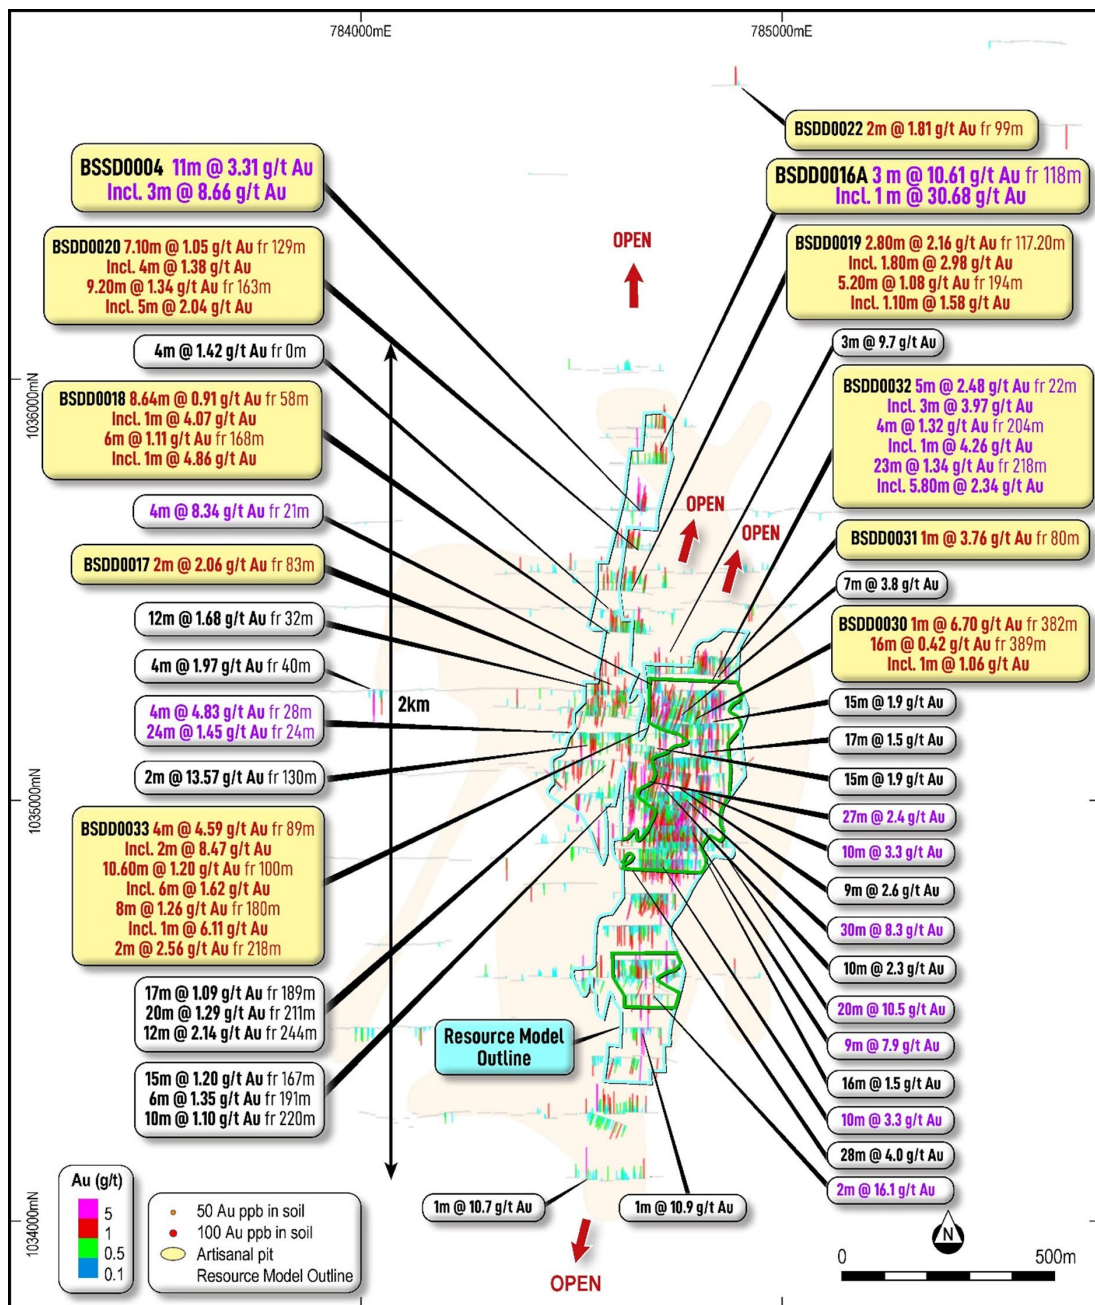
784000mE

785000mE

BSDD0022 2m @ 1.81 g/t Au fr 99m

BSSD0004 11m @ 3.31 g/t Au
Incl. 3m @ 8.66 g/t Au

BSDD0016A 3 m @ 10.61 g/t Au fr 118m
Incl. 1 m @ 30.68 g/t Au

BSDD0020 7.10m @ 1.05 g/t Au fr 129m
Incl. 4m @ 1.38 g/t Au
9.20m @ 1.34 g/t Au fr 163m
Incl. 5m @ 2.04 g/t Au

OPEN

BSDD0019 2.80m @ 2.16 g/t Au fr 117.20m
Incl. 1.80m @ 2.98 g/t Au
5.20m @ 1.08 g/t Au fr 194m
Incl. 1.10m @ 1.58 g/t Au

4m @ 1.42 g/t Au fr 0m

3m @ 9.7 g/t Au

1036000mN

BSDD0018 8.64m @ 0.91 g/t Au fr 58m
Incl. 1m @ 4.07 g/t Au
6m @ 1.11 g/t Au fr 168m
Incl. 1m @ 4.86 g/t Au

BSDD0032 5m @ 2.48 g/t Au fr 22m
Incl. 3m @ 3.97 g/t Au
4m @ 1.32 g/t Au fr 204m
Incl. 1m @ 4.26 g/t Au
23m @ 1.34 g/t Au fr 218m
Incl. 5.80m @ 2.34 g/t Au

4m @ 8.34 g/t Au fr 21m

OPEN

OPEN

BSDD0031 1m @ 3.76 g/t Au fr 80m

BSDD0017 2m @ 2.06 g/t Au fr 83m

7m @ 3.8 g/t Au

12m @ 1.68 g/t Au fr 32m

BSDD0030 1m @ 6.70 g/t Au fr 382m
16m @ 0.42 g/t Au fr 389m
Incl. 1m @ 1.06 g/t Au

4m @ 1.97 g/t Au fr 40m

2km

15m @ 1.9 g/t Au

4m @ 4.83 g/t Au fr 28m
24m @ 1.45 g/t Au fr 24m

17m @ 1.5 g/t Au

2m @ 13.57 g/t Au fr 130m

15m @ 1.9 g/t Au

1035000mN

BSDD0033 4m @ 4.59 g/t Au fr 89m
Incl. 2m @ 8.47 g/t Au
10.60m @ 1.20 g/t Au fr 100m
Incl. 6m @ 1.62 g/t Au
8m @ 1.26 g/t Au fr 180m
Incl. 1m @ 6.11 g/t Au
2m @ 2.56 g/t Au fr 218m

27m @ 2.4 g/t Au

10m @ 3.3 g/t Au

9m @ 2.6 g/t Au

30m @ 8.3 g/t Au

10m @ 2.3 g/t Au

17m @ 1.09 g/t Au fr 189m
20m @ 1.29 g/t Au fr 211m
12m @ 2.14 g/t Au fr 244m

20m @ 10.5 g/t Au

Resource Model Outline

9m @ 7.9 g/t Au

15m @ 1.20 g/t Au fr 167m
6m @ 1.35 g/t Au fr 191m
10m @ 1.10 g/t Au fr 220m

16m @ 1.5 g/t Au

10m @ 3.3 g/t Au

28m @ 4.0 g/t Au

Au (g/t)
5
1
0.5
0.1

1034000mN

50 Au ppb in soil
100 Au ppb in soil
Artisanal pit
Resource Model Outline

1m @ 10.7 g/t Au

1m @ 10.9 g/t Au

2m @ 16.1 g/t Au

N

0
500m

OPEN